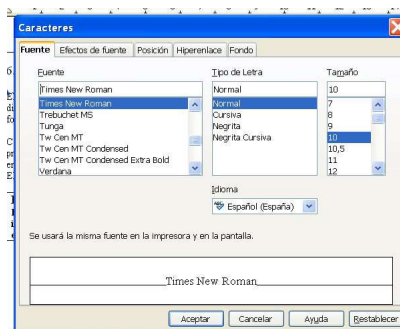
Caracteres

Fuente | Efectos de fuente | Posición | Hiperenlace | Fondo

Fuente
Times New Roman
Times New Roman
Trebuchet MS
Tunga
Tw Cen MT
Tw Cen MT Condensed
Tw Cen MT Condensed Extra Bold
Verdana

Tipo de Letra
Normal
Normal
Cursiva
Negrita
Negrita Cursiva

Tamaño
10
7
8
9
10
10,5
11
12

Idioma
Español (España)

Se usará la misma fuente en la impresora y en la pantalla.

Times New Roman

Aceptar | Cancelar | Ayuda | Restablecer